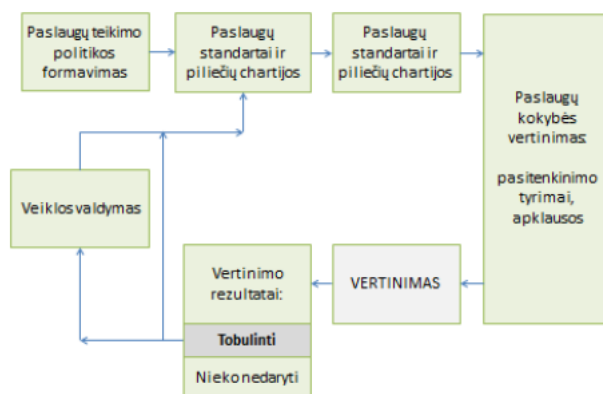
Paslaugų teikimo politikos formavimas

Paslaugų standartai ir piliečių chartijos

Paslaugų standartai ir piliečių chartijos

Paslaugų kokybės vertinimas

pasitenkinimo tyrimai, apklausos

Veiklos valdymas

VERTINIMAS

Vertinimo rezultatai:

Tobulinti

Nieko nedaryti